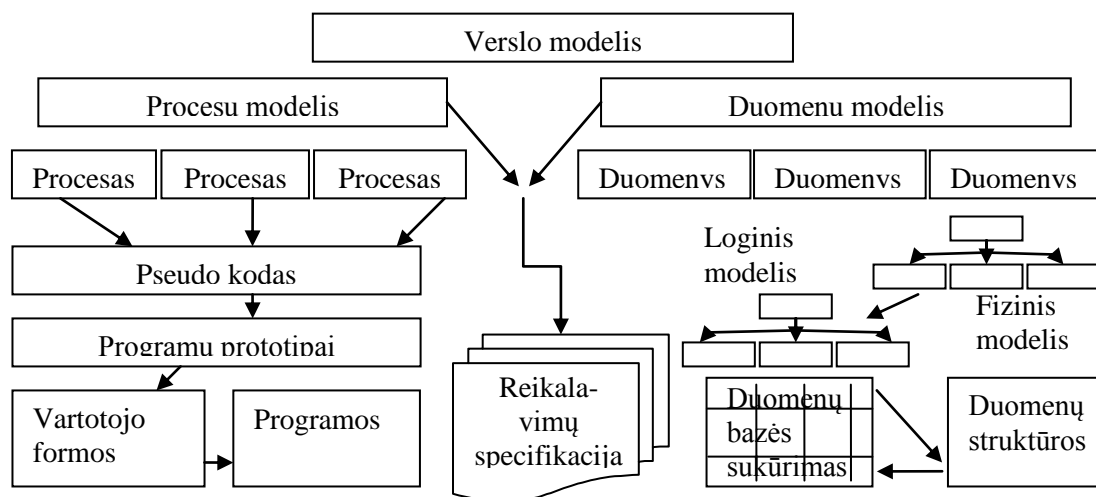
Verslo modelis

Procesu modelis

Duomenu modelis

Procesas

Procesas

Procesas

Duomenys

Duomenys

Duomenys

Loginis modelis

Pseudo kodas

Fizinis modelis

Programu prototipai

Reikalavimų specifikacija

Vartotojo formos

Programos

Duomenų bazės sukūrimas

Duomenų struktūros